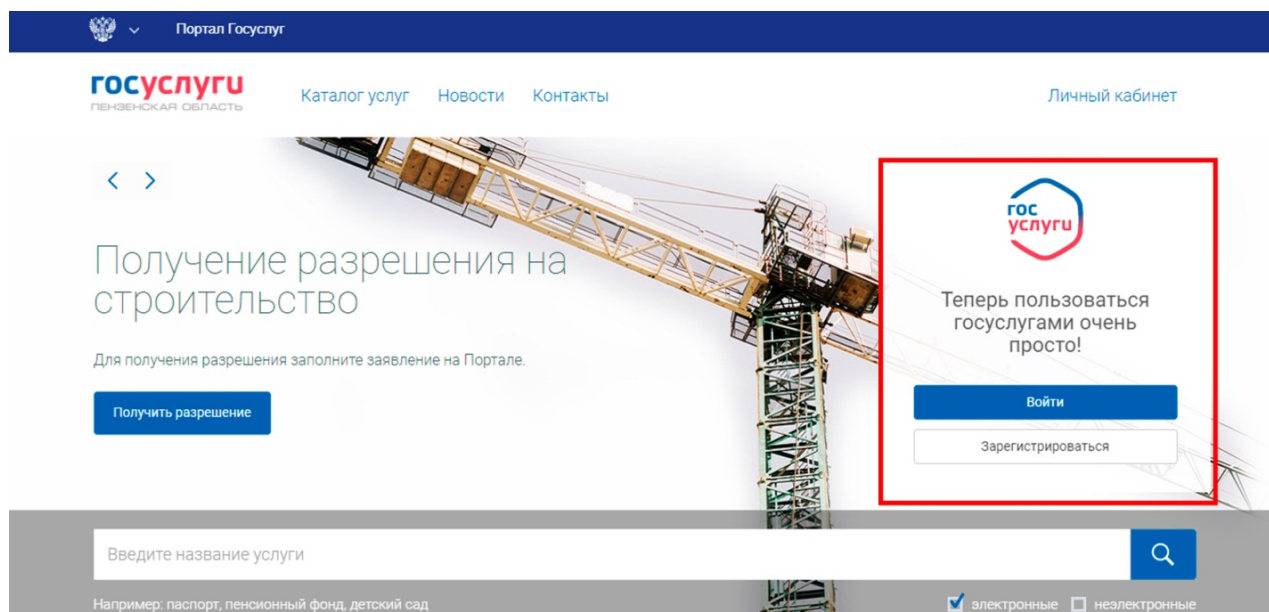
Портал Госуслуг

госуслуги
ПЕНЗЕНСКАЯ ОБЛАСТЬ

Каталог услуг Новости Контакты

Личный кабинет

< >

Получение разрешения на строительство

Для получения разрешения заполните заявление на Портале.

Получить разрешение

гос услуги

Теперь пользоваться госуслугами очень просто!

Войти

Зарегистрироваться

Введите название услуги

Например: паспорт, пенсионный фонд, детский сад

электронные неэлектронные